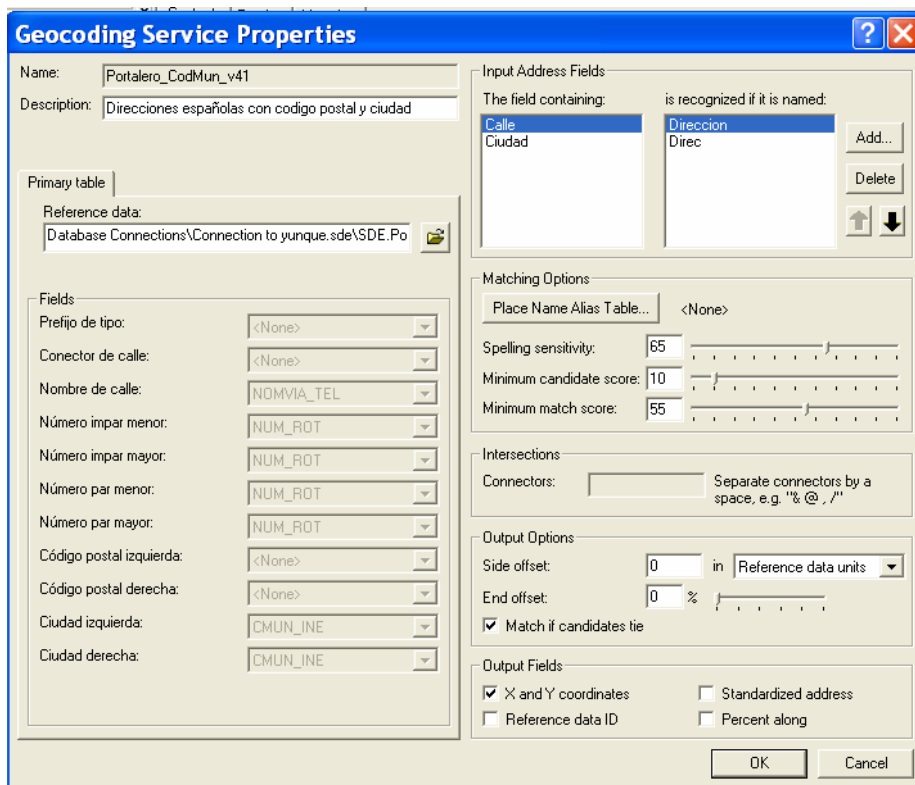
Geocoding Service Properties

Name: Portalero_CodMun_v41

Description: Direcciones españolas con codigo postal y ciudad

Primary table

Reference data:
Database Connections\Connection to yunque.sde\SDE.Po

Fields

| | |
|---|---|
| Prefijo de tipo: | <None> |
| Conector de calle: | <None> |
| Nombre de calle: | NOMVIA_TEL |
| Número impar menor: | NUM_ROT |
| Número impar mayor: | NUM_ROT |
| Número par menor: | NUM_ROT |
| Número par mayor: | NUM_ROT |
| Código postal izquierda: | <None> |
| Código postal derecha: | <None> |
| Ciudad izquierda: | CMUN_INE |
| Ciudad derecha: | CMUN_INE |

Input Address Fields

The field containing:
Calle
Ciudad

is recognized if it is named:
Direccion
Direc

Add...
Delete

Matching Options

Place Name Alias Table... <None>

Spelling sensitivity: 65
Minimum candidate score: 10
Minimum match score: 55

Intersections

Connectors: Separate connectors by a space, e.g. "& @ , /"

Output Options

Side offset: 0 in Reference data units
End offset: 0 %
☑ Match if candidates tie

Output Fields

☑ X and Y coordinates
☐ Standardized address
☐ Reference data ID
☐ Percent along

OK
Cancel